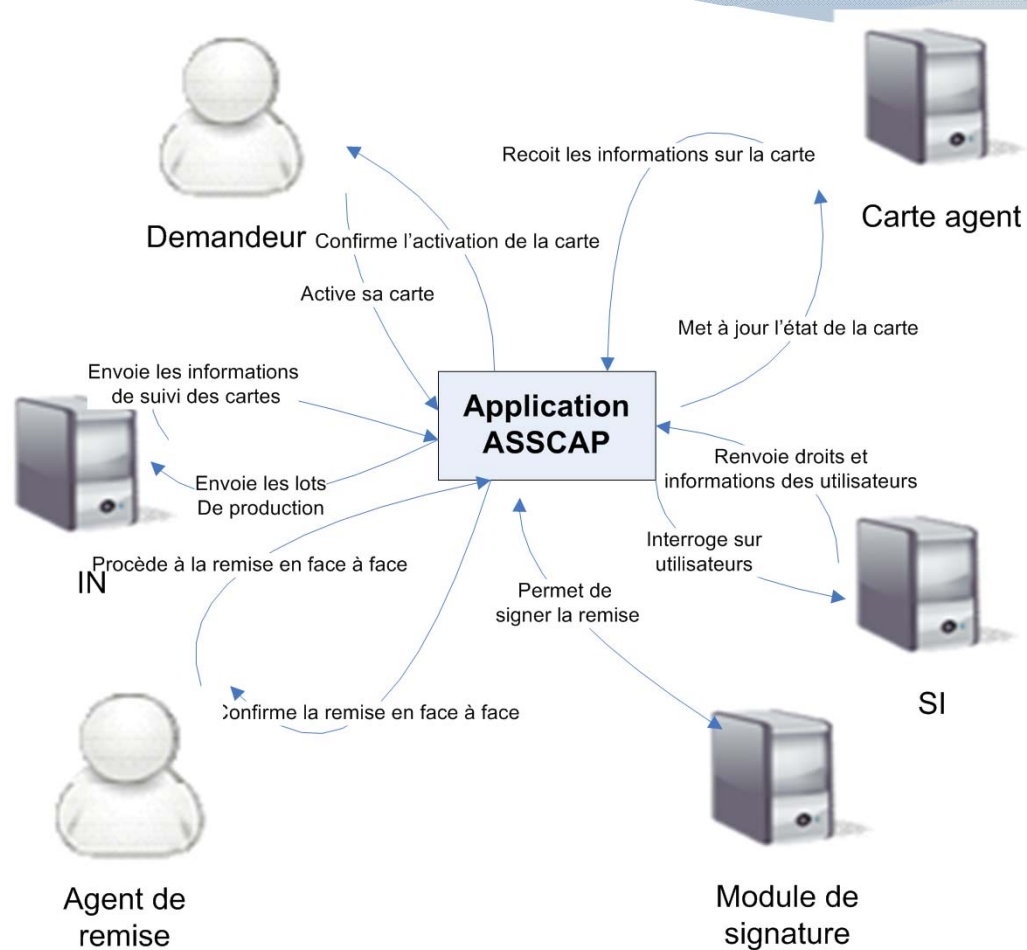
Recoit les informations sur la carte

Carte agent

Demandeur

Confirme l'activation de la carte

Active sa carte

Met à jour l'état de la carte

Envoie les informations de suivi des cartes

Application ASSCAP

Envoie les lots De production

Renvoie droits et informations des utilisateurs

Procède à la remise en face à face

IN

Interroge sur utilisateurs

Permet de signer la remise

Confirme la remise en face à face

SI

Agent de remise

Module de signature